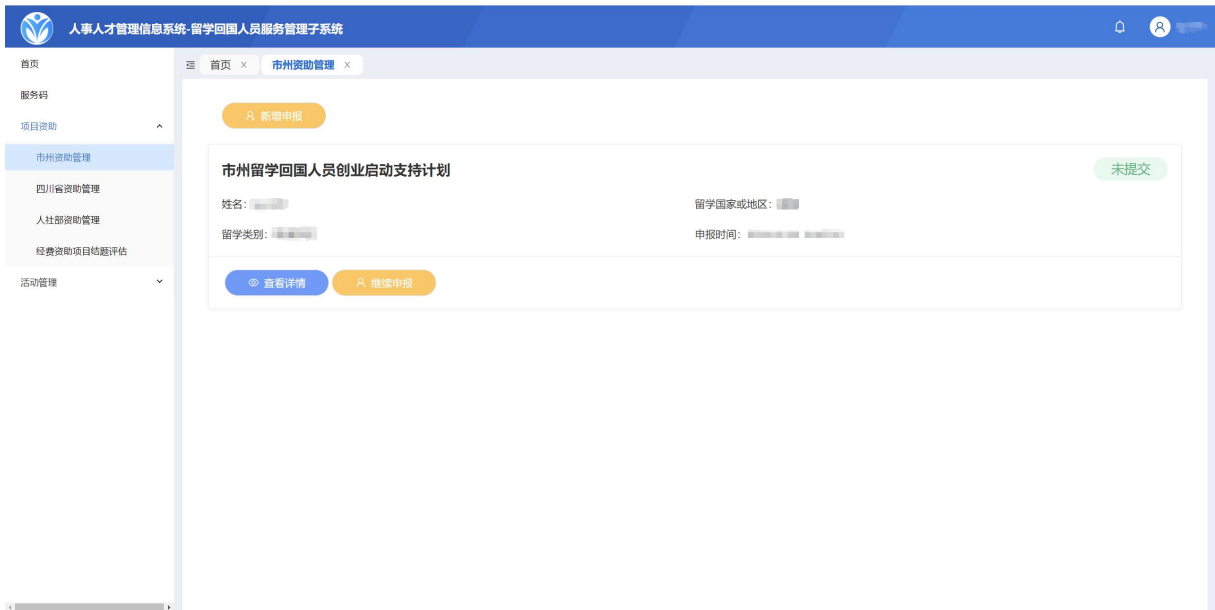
人事人才管理信息系统-留学回国人员服务管理子系统

首页
服务码
项目资助
市州资助管理
四川省资助管理
人社部资助管理
经费资助项目结题评估
活动管理

首页 ×
市州资助管理 ×

新增申报

市州留学回国人员创业启动支持计划
未提交
姓名: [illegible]
留学国家或地区: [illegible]
留学类别: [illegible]
申报时间: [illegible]

查看详情
继续申报